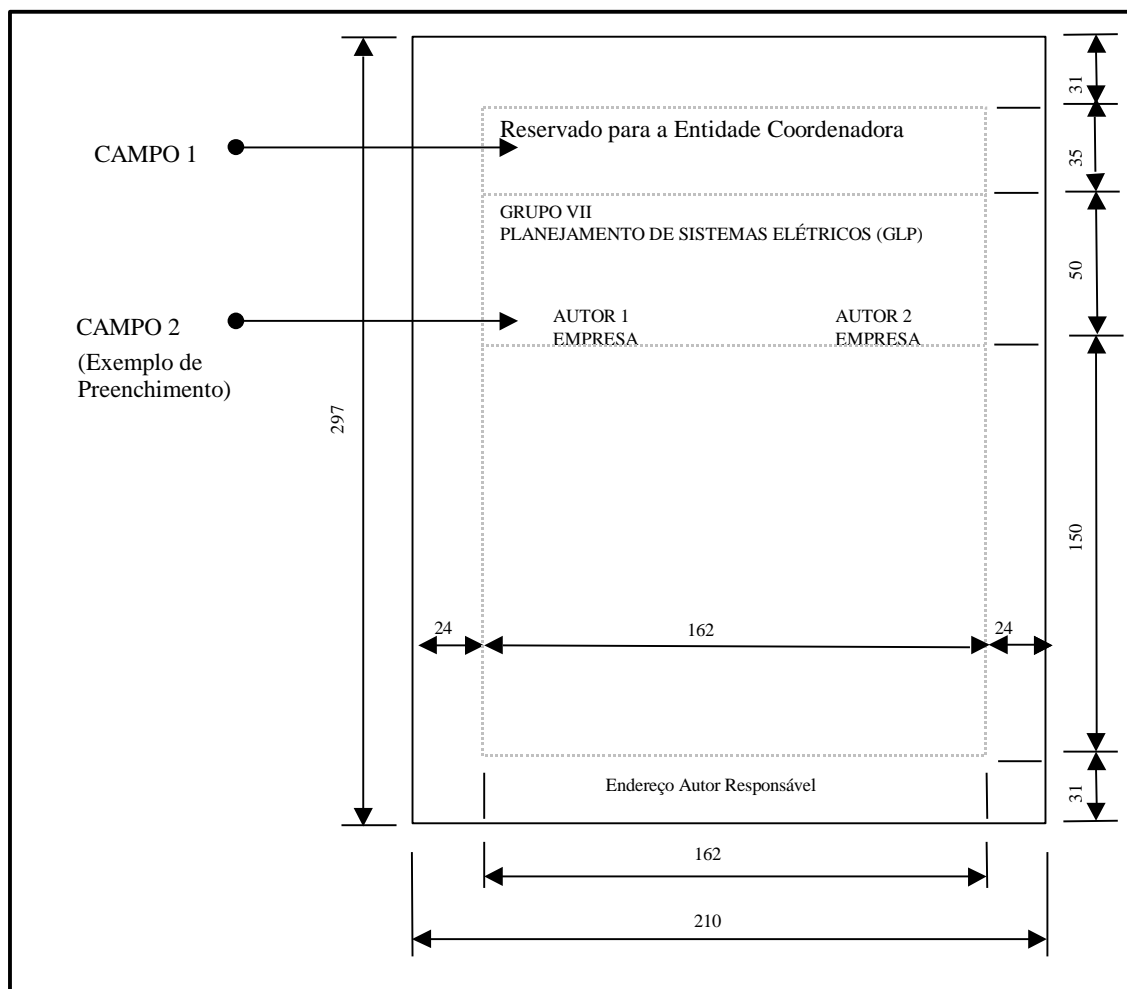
CAMPO 1

Reservado para a Entidade Coordenadora

GRUPO VII
PLANEJAMENTO DE SISTEMAS ELÉTRICOS (GLP)

CAMPO 2
(Exemplo de Preenchimento)

AUTOR 1
EMPRESA

AUTOR 2
EMPRESA

297

31

35

50

150

31

24

162

24

Endereço Autor Responsável

162

210